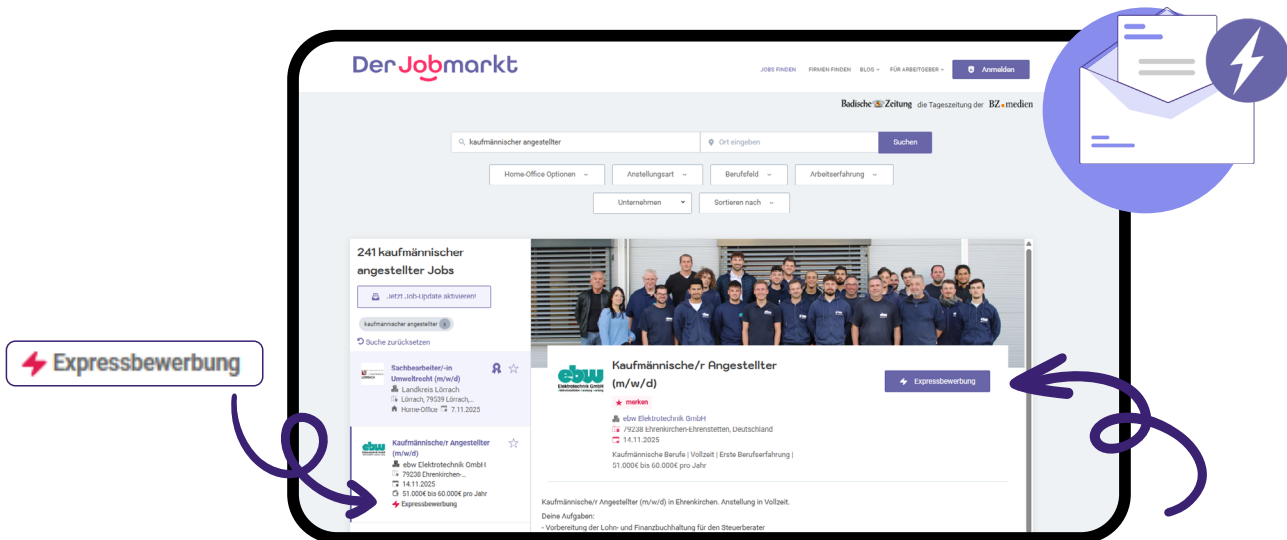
Expressbewerbung

DerJobmarkt

JOBS FINDEN FIRMEN FINDEN BLOG FÜR ARBEITGEBER Anmelden

Badische Zeitung die Tageszeitung der BZ medien

kaufmännischer angestellter Ort eingeben Suchen

Home-Office Optionen Anstellungsart Berufsfeld Arbeitserfahrung

Unternehmen Sortieren nach

241 kaufmännischer angestellter Jobs

Jetzt Job-Update aktivieren!

kaufmännischer angestellter

Suche zurücksetzen

Sachbearbeiter/-in Umweltrecht (m/w/d)
Landkreis Lörrach
Lörrach, 79539 Lörrach,...
Home-Office 7.11.2025

Kaufmännische/r Angestellter (m/w/d)
ebw Elektrotechnik GmbH
79238 Ehrenkirchen-...
14.11.2025
51.000€ bis 60.000€ pro Jahr
Expressbewerbung

Kaufmännische/r Angestellter (m/w/d)
merken
Expressbewerbung
ebw Elektrotechnik GmbH
79238 Ehrenkirchen-Ehrenstetten, Deutschland
14.11.2025
Kaufmännische Berufe | Vollzeit | Erste Berufserfahrung | 51.000€ bis 60.000€ pro Jahr

Kaufmännische/r Angestellter (m/w/d) in Ehrenkirchen. Anstellung in Vollzeit.

Deine Aufgaben:
- Vorbereitung der Lohn- und Finanzbuchhaltung für den Steuerberater